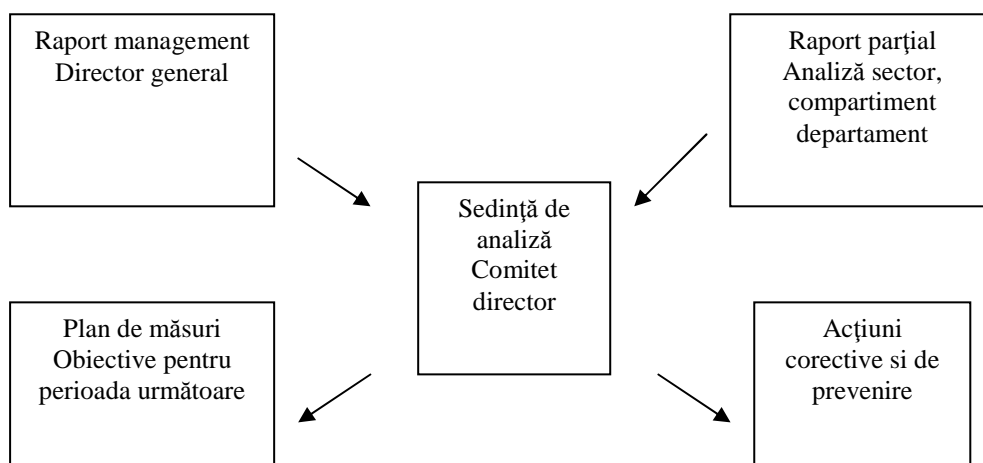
Raport management
Director general

Raport parţial
Analiză sector, compartiment departament

Sedinţă de analiză
Comitet director

Plan de măsuri
Obiective pentru perioada următoare

Acţiuni corective si de prevenire